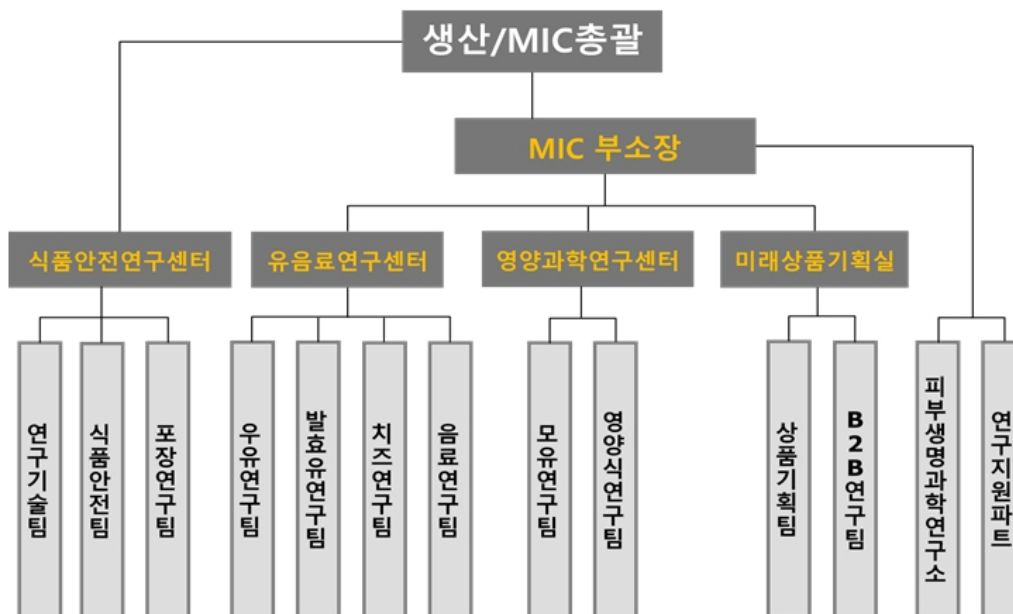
생산/MIC총괄

MIC 부소장

식품안전연구센터

유음료연구센터

영양과학연구센터

미래상품기획실

연구기술팀

식품안전팀

포장연구팀

우유연구팀

발효유연구팀

치즈연구팀

음료연구팀

모유연구팀

영양식연구팀

상품기획팀

B2B연구팀

피부생명과학연구소

연구지원파트